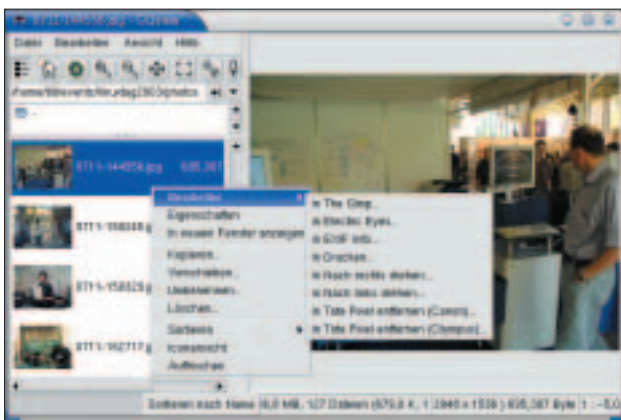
Datei Bearbeiten Ansicht Hilfe

/home/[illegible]/jpg/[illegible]

0711-144858.jpg 695,361

0711-150848.jpg

0711-150829.jpg

0711-162717.jpg

Bearbeiten
Eigenschaften
In neuem Fenster anzeigen
Kopieren...
Verschieben...
Umbenennen...
Löschen...
Sortieren
Iconansicht
Auffrischen

in The Gimp...
in Electric Eyes...
in EXIF info...
in Drucken...
in Nach rechts drehen...
in Nach links drehen...
in Tote Pixel entfernen (Canon)...
in Tote Pixel entfernen (Olympus)...

Sortieren nach Name 6,0 MB, 127 Dateien (679,6 K, 1) 2048 x 1536 695,361 Byte 1 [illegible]